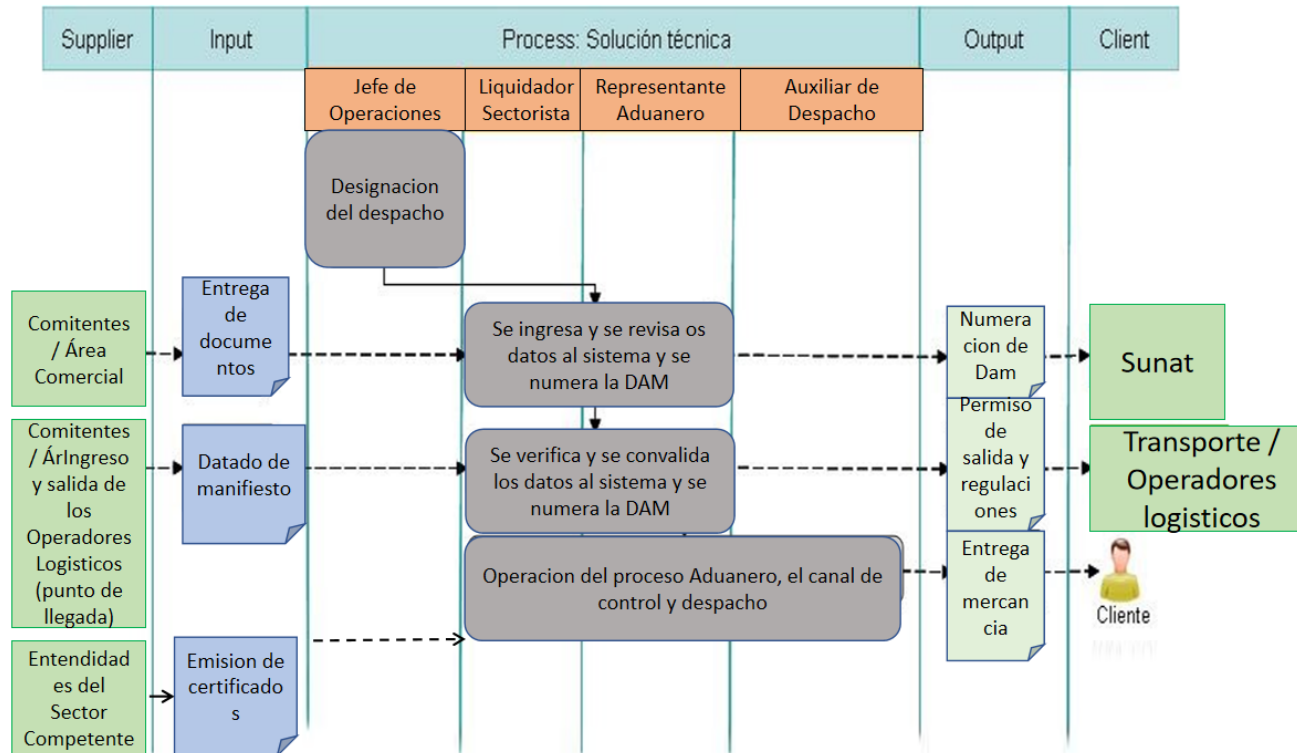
Supplier

Input

Process: Solución técnica

Output

Client

Jefe de Operaciones

Liquidador Sectorista

Representante Aduanero

Auxiliar de Despacho

Designacion del despacho

Comitentes / Área Comercial

Entrega de documentos

Se ingresa y se revisa os datos al sistema y se numera la DAM

Numeracion de Dam

Sunat

Comitentes / ÁrIngreso y salida de los Operadores Logisticos (punto de llegada)

Datado de manifiesto

Se verifica y se convalida los datos al sistema y se numera la DAM

Permiso de salida y regulaciones

Transporte / Operadores logisticos

Operacion del proceso Aduanero, el canal de control y despacho

Entrega de mercancia

Cliente

Entendidades del Sector Competente

Emision de certificados